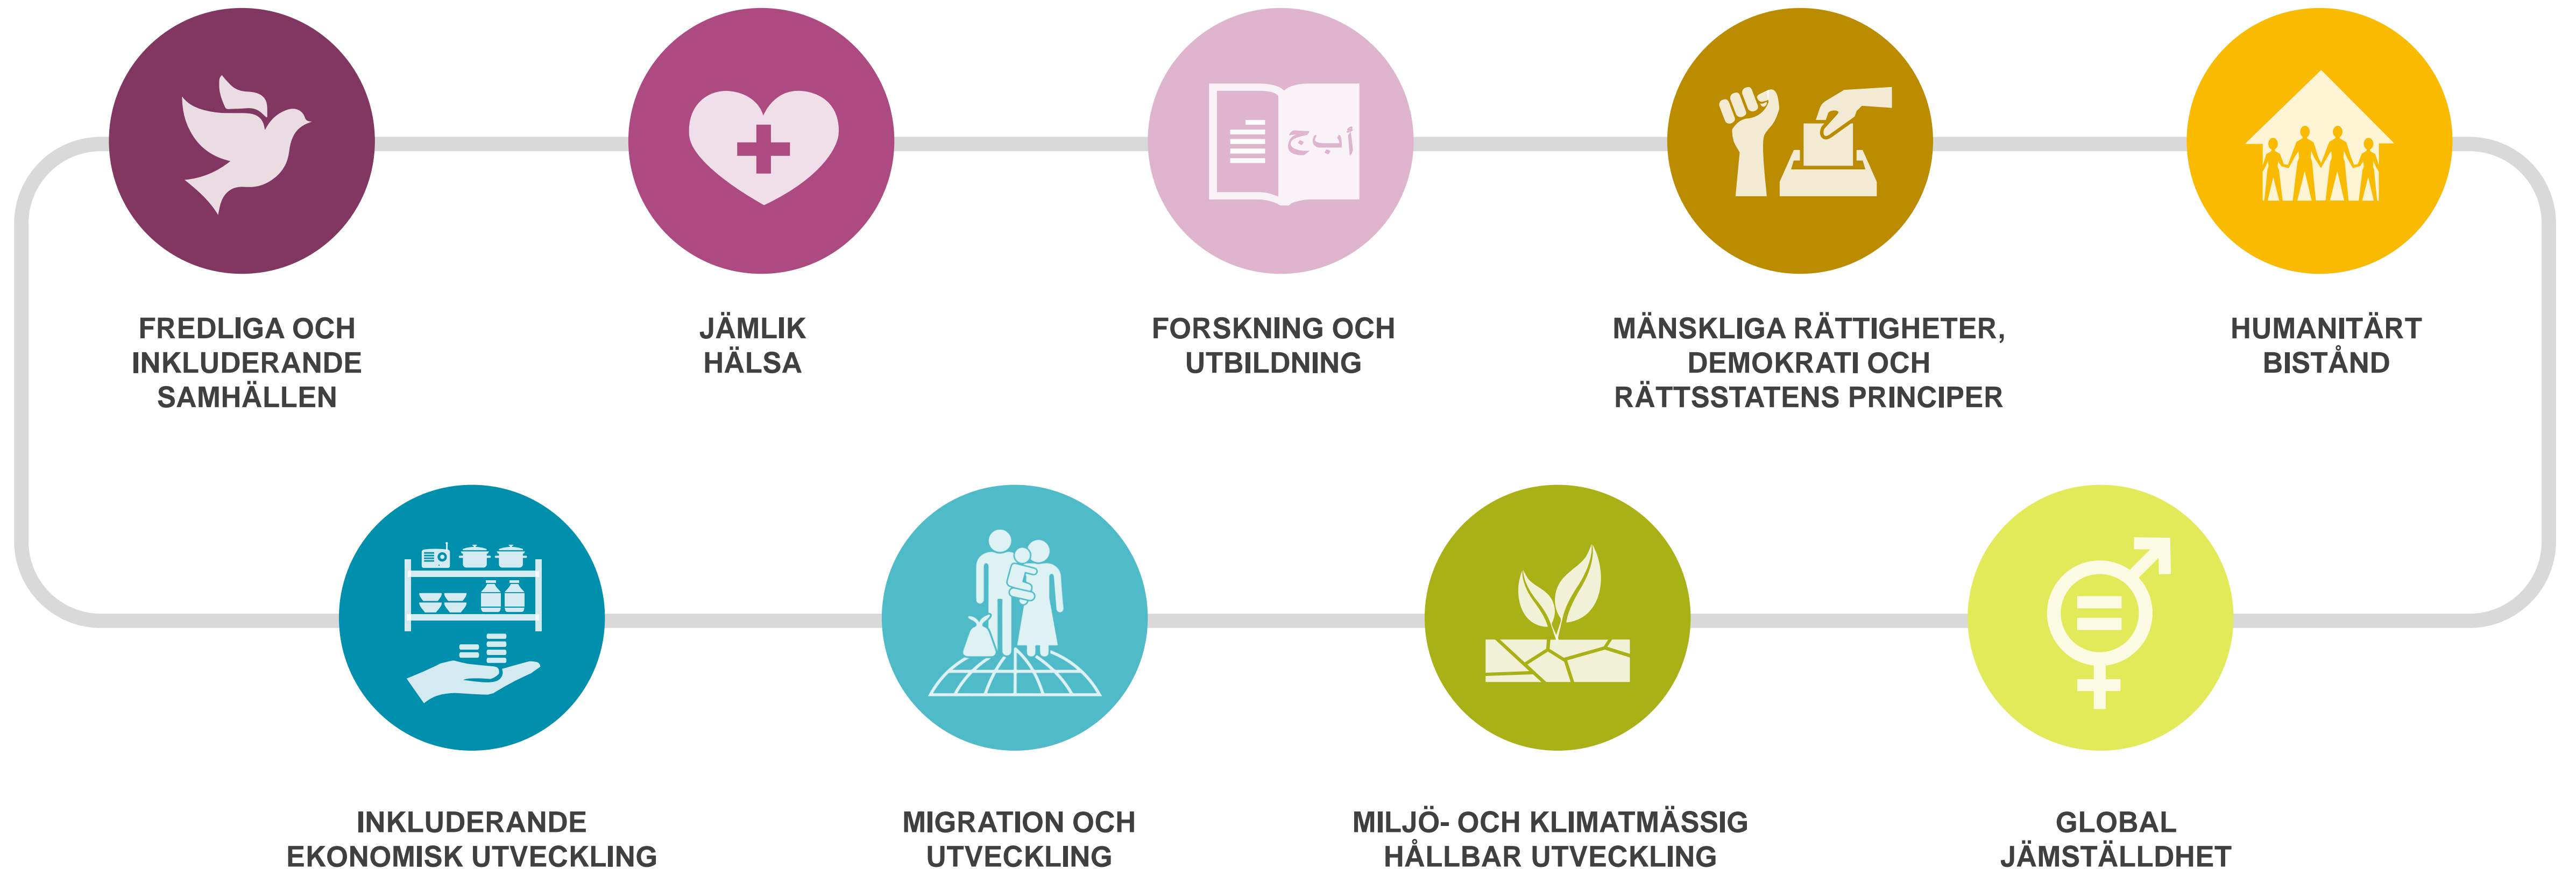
أ ب ج

FREDLIGA OCH INKLUDERANDE SAMHÄLLEN

JÄMLIK HÄLSA

FORSKNING OCH UTBILDNING

MÄNSKLIGA RÄTTIGHETER, DEMOKRATI OCH RÄTTSSTATENS PRINCIPER

HUMANITÄRT BISTÅND

INKLUDERANDE EKONOMISK UTVECKLING

MIGRATION OCH UTVECKLING

MILJÖ- OCH KLIMATMÄSSIG HÅLLBAR UTVECKLING

GLOBAL JÄMSTÄLLDHET